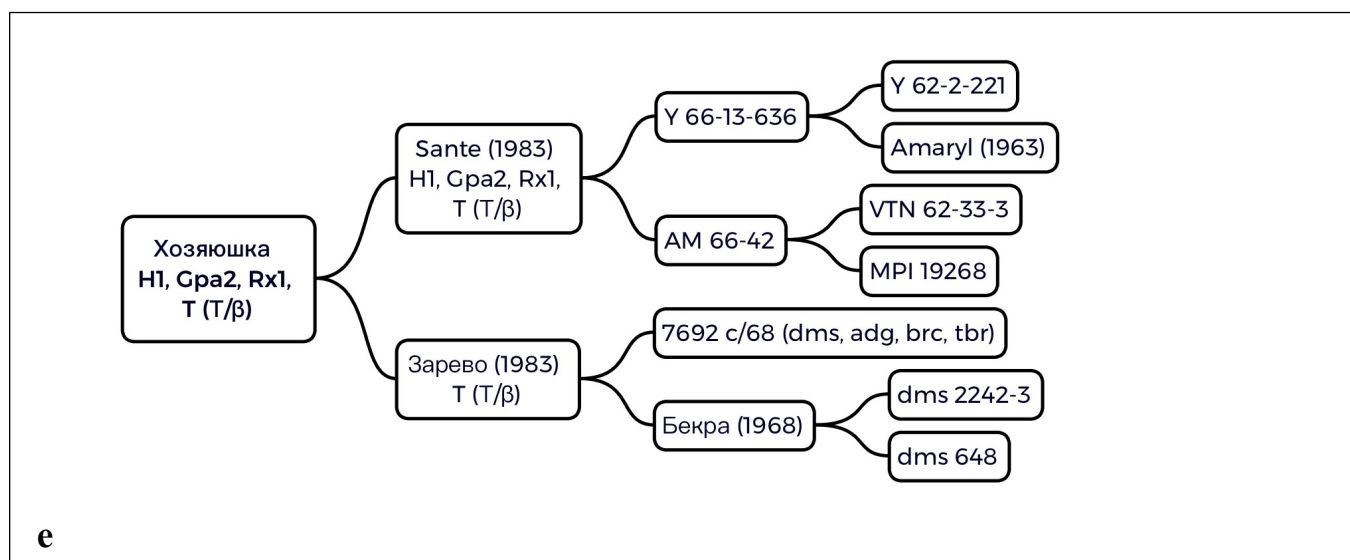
Хозяюшка
H1, Gpa2, Rx1, T (T/β)

Sante (1983)
H1, Gpa2, Rx1, T (T/β)

Y 66-13-636

Y 62-2-221

Amaryl (1963)

AM 66-42

VTN 62-33-3

MPI 19268

Зарево (1983)
T (T/β)

7692 c/68 (dms, adg, brc, tbr)

Бекра (1968)

dms 2242-3

dms 648

e